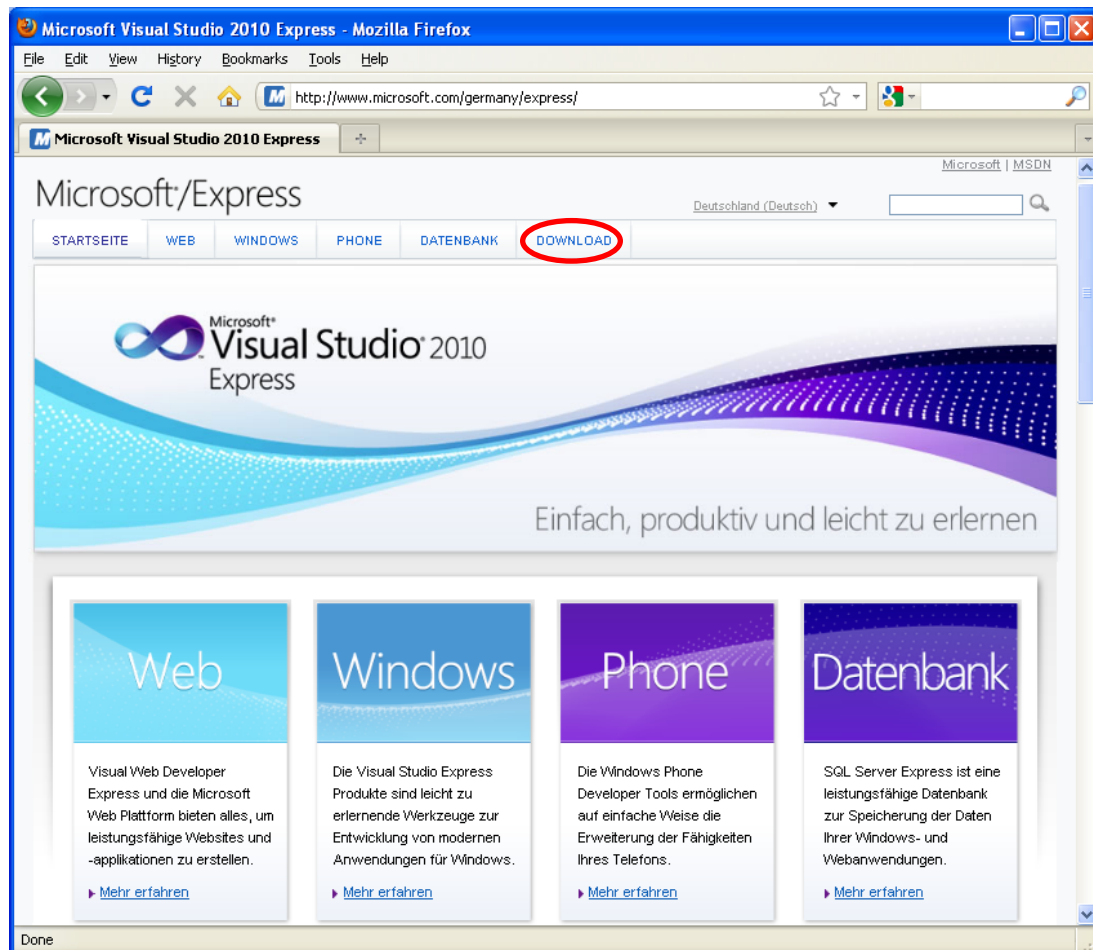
Microsoft Visual Studio 2010 Express - Mozilla Firefox

File Edit View History Bookmarks Tools Help

http://www.microsoft.com/germany/express/

Microsoft Visual Studio 2010 Express

Microsoft | MSDN

Microsoft/Express

Deutschland (Deutsch)

STARTSEITE WEB WINDOWS PHONE DATENBANK DOWNLOAD

Microsoft Visual Studio 2010 Express

Einfach, produktiv und leicht zu erlernen

Web

Visual Web Developer Express und die Microsoft Web Plattform bieten alles, um leistungsfähige Websites und -applikationen zu erstellen.

Mehr erfahren

Windows

Die Visual Studio Express Produkte sind leicht zu erlernende Werkzeuge zur Entwicklung von modernen Anwendungen für Windows.

Mehr erfahren

Phone

Die Windows Phone Developer Tools ermöglichen auf einfache Weise die Erweiterung der Fähigkeiten Ihres Telefons.

Mehr erfahren

Datenbank

SQL Server Express ist eine leistungsfähige Datenbank zur Speicherung der Daten Ihrer Windows- und Webanwendungen.

Mehr erfahren

Done